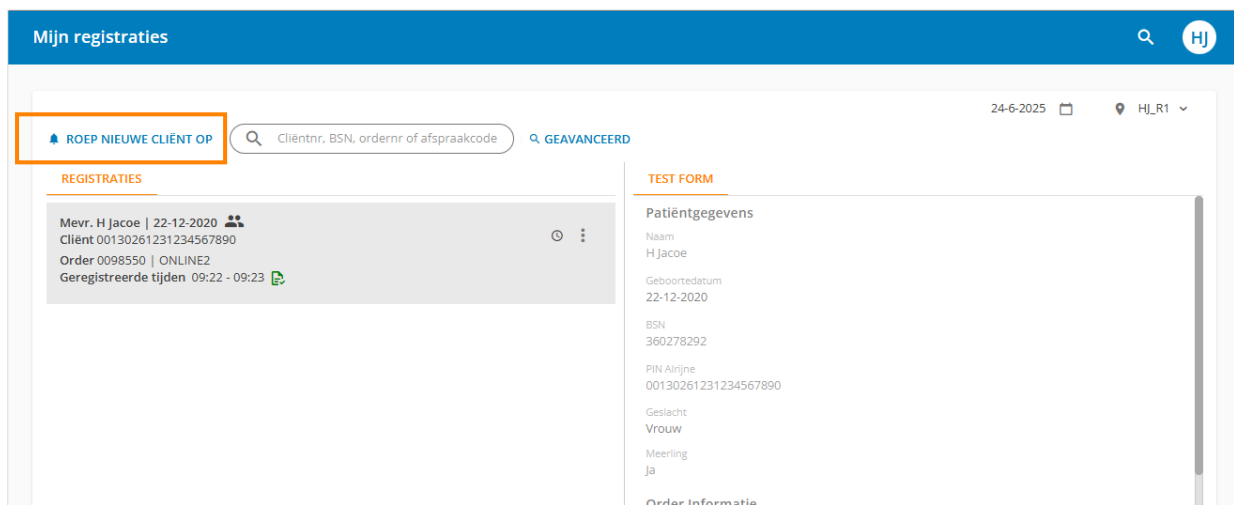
Mijn registraties

HJ

24-6-2025

HJ_R1

ROEP NIEUWE CLIËNT OP

Cliëntnr, BSN, ordernr of afspraakcode

GEAVANCEERD

REGISTRATIES

Mevr. H Jacoe | 22-12-2020
Cliënt 00130261231234567890
Order 0098550 | ONLINE2
Geregistreerde tijden 09:22 - 09:23

TEST FORM

Patiëntgegevens

Naam
H Jacoe

Geboortedatum
22-12-2020

BSN
360278292

PIN Alrijne
00130261231234567890

Geslacht
Vrouw

Meerling
Ja

Order Informatie